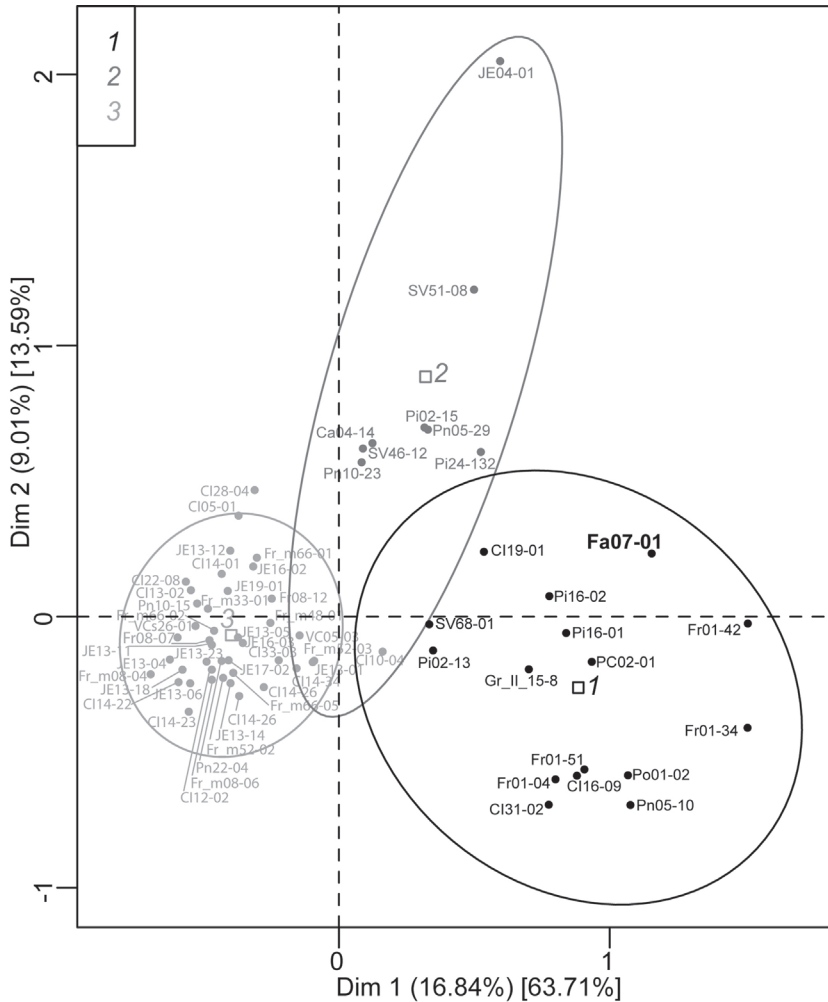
1
2
3

2
1
0
-1

Dim 2 (9.01%) [13.59%]

JE04-01
SV51-08
2
Pi02-15
Pn05-29
Ca04-14
SV46-12
Pi24-132
Pn10-23
Cl28-04
Cl05-01
JE13-12
Fr_m66-01
Cl14-01
JE16-02
Cl22-08
JE19-01
Cl13-02
Fr_m33-01
Fr08-12
Pn10-15
Fr_m6-02
Fr_m48-0
VCs26-01
JE13-05
VC05-03
Fr08-07
3
JE16-03
Fr_m12-03
JE13-11
Cl33-03
Cl10-04
JE13-04
JE17-02
Cl14-34
Fr_m08-04
JE13-23
JE13-07
JE13-18
Cl14-26
JE13-06
Fr_m66-05
Cl14-22
Cl14-26
Cl14-23
JE13-14
Fr_m52-02
Pn22-04
Fr_m08-06
Cl12-02
Cl19-01
Fa07-01
Pi16-02
SV68-01
Fr01-42
Pi16-01
Pi02-13
PC02-01
Gr_II_15-8
1
Fr01-34
Fr01-51
Po01-02
Fr01-04
Cl16-09
Cl31-02
Pn05-10

0
Dim 1 (16.84%) [63.71%]